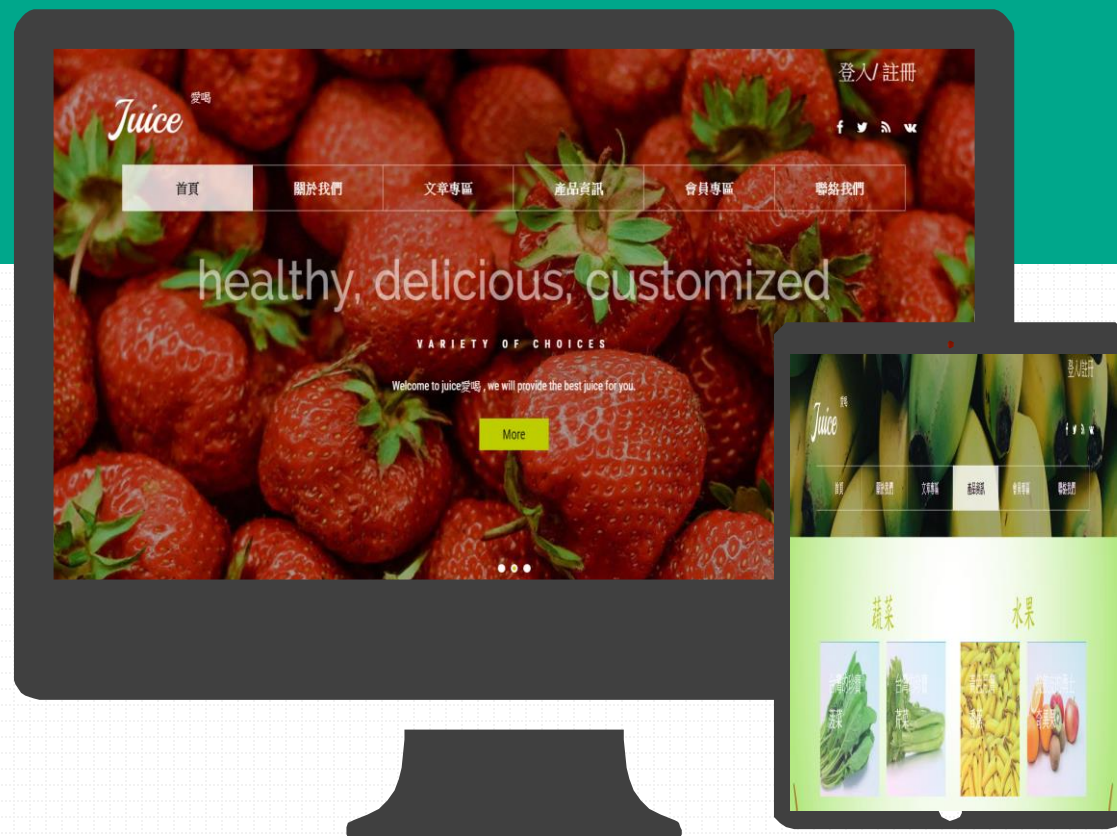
登入/ 註冊

Juice 愛喝

首頁 關於我們 文章專區 產品資訊 會員專區 聯絡我們

healthy, delicious, customized

VARIETY OF CHOICES

Welcome to juice愛喝 , we will provide the best juice for you.

More

登入/註冊

Juice 愛喝

首頁 關於我們 文章專區 產品資訊 會員專區 聯絡我們

蔬菜

水果

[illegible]

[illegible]

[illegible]

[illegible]